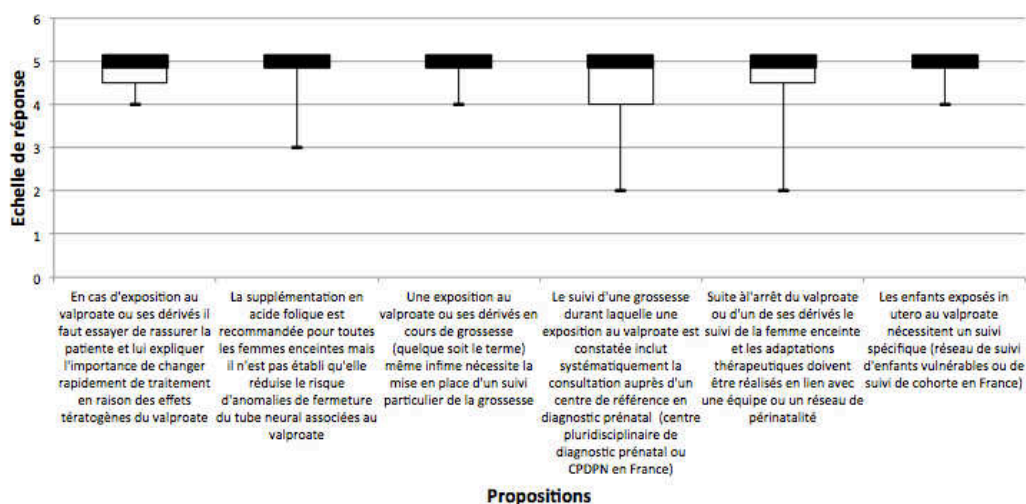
6
5
4
3
2
1
0

Echelle de réponse

En cas d'exposition au valproate ou ses dérivés il faut essayer de rassurer la patiente et lui expliquer l'importance de changer rapidement de traitement en raison des effets tératogènes du valproate

La supplémentation en acide folique est recommandée pour toutes les femmes enceintes mais il n'est pas établi qu'elle réduise le risque d'anomalies de fermeture du tube neural associées au valproate

Une exposition au valproate ou ses dérivés en cours de grossesse (quelque soit le terme) même infime nécessite la mise en place d'un suivi particulier de la grossesse

Le suivi d'une grossesse durant laquelle une exposition au valproate est constatée inclut systématiquement la consultation auprès d'un centre de référence en diagnostic prénatal (centre pluridisciplinaire de diagnostic prénatal ou CPDPN en France)

Suite à l'arrêt du valproate ou d'un de ses dérivés le suivi de la femme enceinte et les adaptations thérapeutiques doivent être réalisés en lien avec une équipe ou un réseau de périnatalité

Les enfants exposés in utero au valproate nécessitent un suivi spécifique (réseau de suivi d'enfants vulnérables ou de suivi de cohorte en France)

Propositions